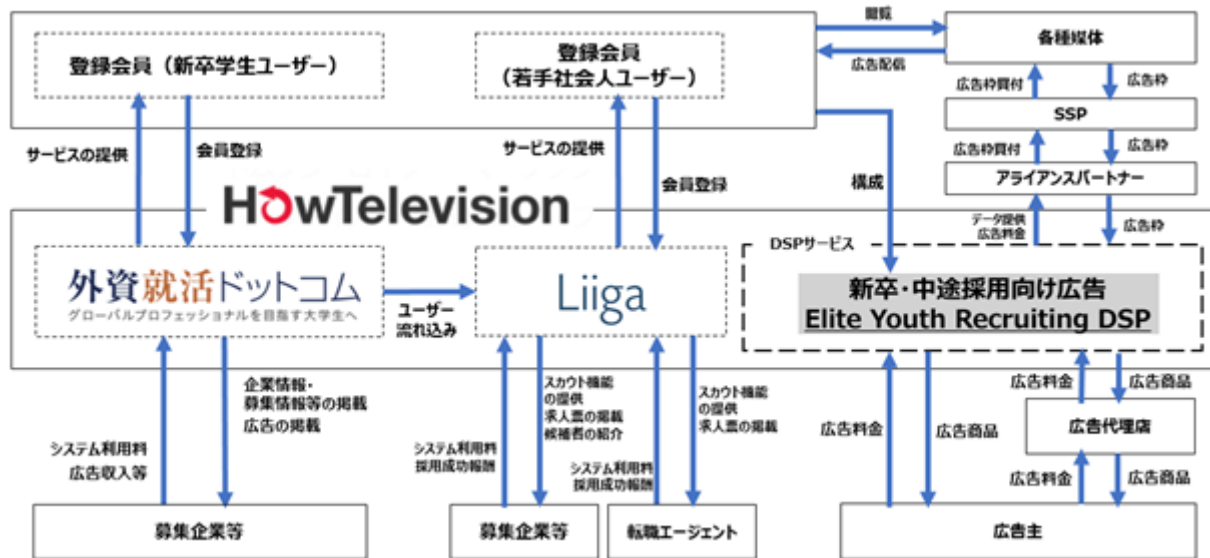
登録会員（新卒学生ユーザー）

登録会員
（若手社会人ユーザー）

閲覧

広告配信

各種媒体

広告枠買付

広告枠

SSP

広告枠買付

広告枠

アライアンスパートナー

データ提供
広告料金

広告枠

サービスの提供

会員登録

サービスの提供

会員登録

構成

HowTelevision

外資就活ドットコム
グローバルプロフェッショナルを目指す大学生へ

ユーザー
流れ込み

Liiga

DSPサービス

新卒・中途採用向け広告
Elite Youth Recruiting DSP

システム利用料
広告収入等

企業情報・
募集情報等の掲載
広告の掲載

システム利用料
採用成功報酬

スカウト機能
の提供
求人票の掲載
候補者の紹介

システム利用料
採用成功報酬

スカウト機能
の提供
求人票の掲載

広告料金

広告商品

広告料金

広告商品

広告代理店

広告料金

広告商品

募集企業等

募集企業等

転職エージェント

広告主